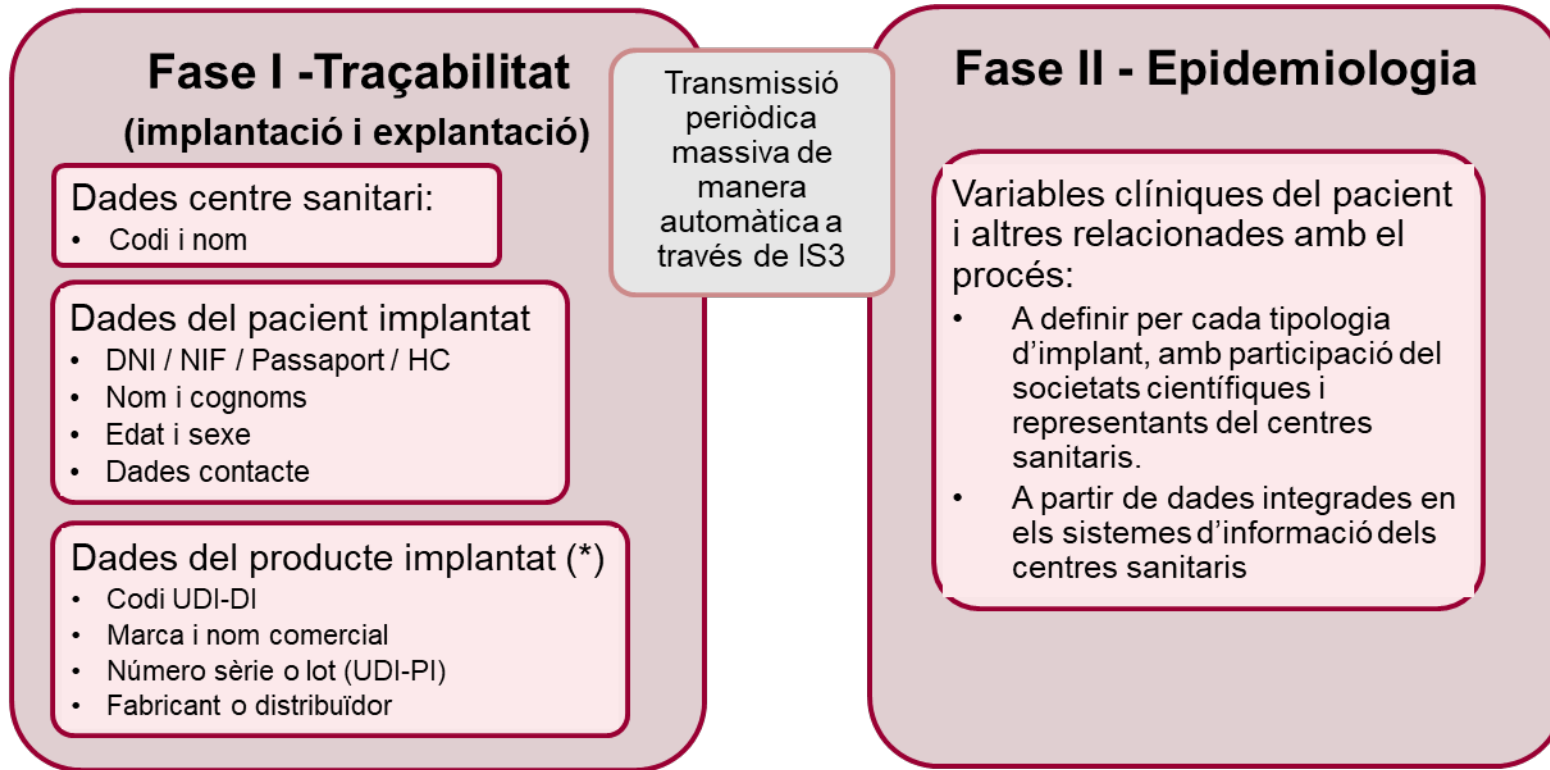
Fase I -Traçabilitat
(implantació i explantació)

Dades centre sanitari:
• Codi i nom

Dades del pacient implantat
• DNI / NIF / Passaport / HC
• Nom i cognoms
• Edat i sexe
• Dades contacte

Dades del producte implantat (*)
• Codi UDI-DI
• Marca i nom comercial
• Número sèrie o lot (UDI-PI)
• Fabricant o distribuïdor

Transmissió periòdica massiva de manera automàtica a través de IS3

Fase II - Epidemiologia

Variables clíniques del pacient i altres relacionades amb el procés:
• A definir per cada tipologia d'implant, amb participació del societats científiques i representants del centres sanitaris.
• A partir de dades integrades en els sistemes d'informació dels centres sanitaris